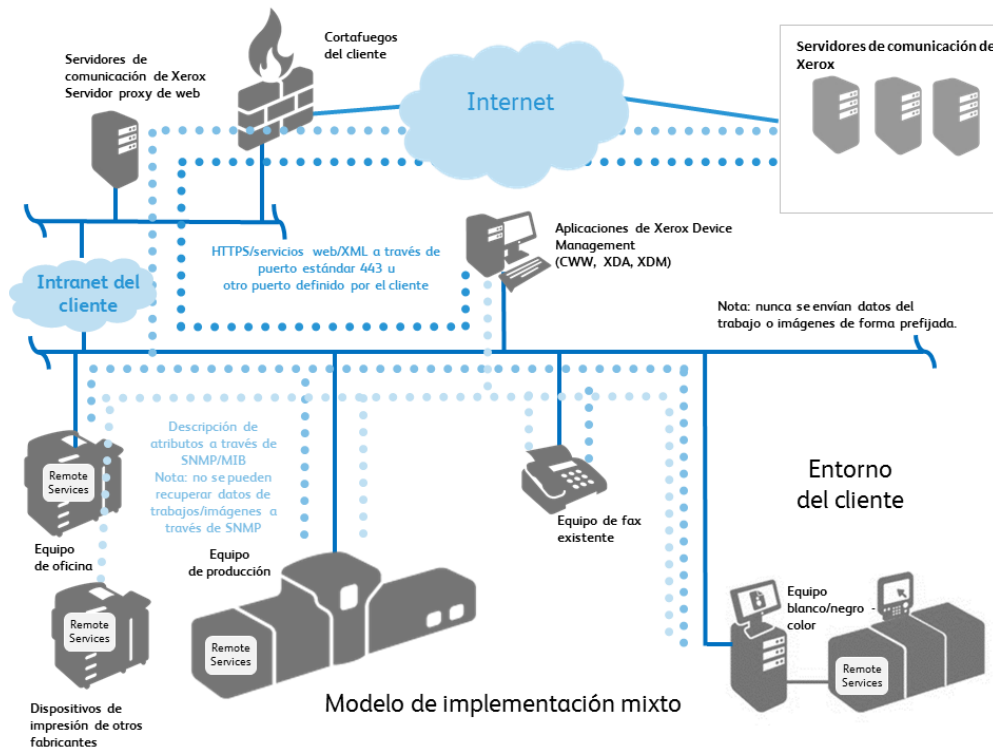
Servidores de comunicación de Xerox Servidor proxy de web

Cortafuegos del cliente

Internet

Servidores de comunicación de Xerox

Intranet del cliente

HTTPS/servicios web/XML a través de puerto estándar 443 u otro puerto definido por el cliente

Aplicaciones de Xerox Device Management (CWW, XDA, XDM)

Nota: nunca se envían datos del trabajo o imágenes de forma prefijada.

Descripción de atributos a través de SNMP/MIB
Nota: no se pueden recuperar datos de trabajos/imágenes a través de SNMP

Remote Services

Equipo de oficina

Remote Services

Dispositivos de impresión de otros fabricantes

Equipo de producción

Remote Services

Equipo de fax existente

Entorno del cliente

Equipo blanco/negro - color

Remote Services

Modelo de implementación mixto